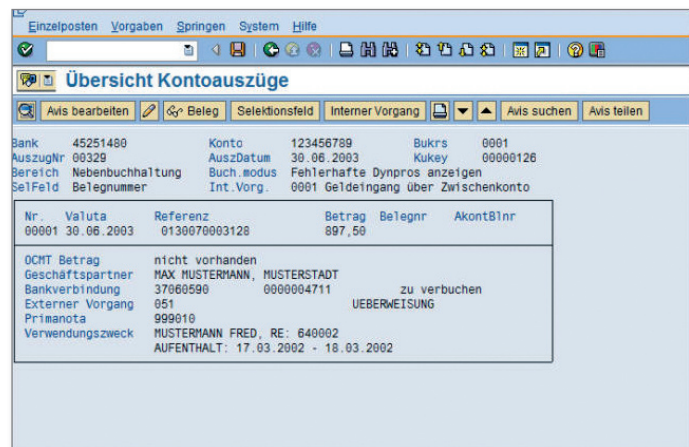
Einzelposten Vorgaben Springen System Hilfe

Übersicht Kontoauszüge

Avis bearbeiten | Beleg | Selektionsfeld | Interner Vorgang | Avis suchen | Avis teilen

Bank 45251480 Konto 123456789 Bukrs 0001
AuszugNr 00329 AuszDatum 30.06.2003 Kukey 00000126
Bereich Nebenbuchhaltung Buch.modus Fehlerhafte Dynpros anzeigen
SelFeld Belegnummer Int.Vorg. 0001 Geldeingang über Zwischenkonto

| Nr. | Valuta | Referenz | Betrag | Belegnr | AkontBlnr |
|---|---|---|---|---|---|
| 00001 | 30.06.2003 | 0130070003128 | 897,50 | | |

OCMT Betrag nicht vorhanden
Geschäftspartner MAX MUSTERMANN, MUSTERSTADT
Bankverbindung 37060590 0000004711 zu verbuchen
Externer Vorgang 051 UEBERWEISUNG
Primanota 999010
Verwendungszweck MUSTERMANN FRED, RE: 640002
AUFENTHALT: 17.03.2002 - 18.03.2002